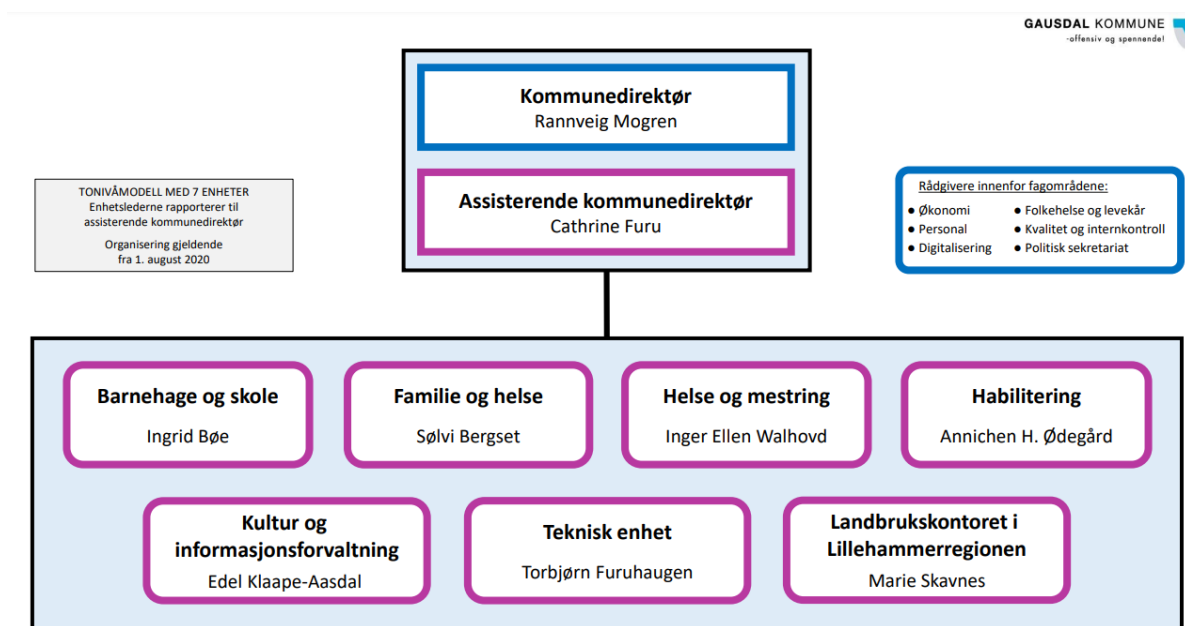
GAUSDAL KOMMUNE
-offensiv og spennende!

TONIVÅMODELL MED 7 ENHETER
Enhetslederne rapporterer til assisterende kommunedirektør
Organisering gjeldende fra 1. august 2020

Kommunedirektør
Rannveig Mogren

Assisterende kommunedirektør
Cathrine Furu

Rådgivere innenfor fagområdene:
• Økonomi
• Personal
• Digitalisering
• Folkehelse og levekår
• Kvalitet og internkontroll
• Politisk sekretariat

Barnehage og skole
Ingrid Bøe

Familie og helse
Sølvi Bergset

Helse og mestring
Inger Ellen Walhovd

Habilitering
Annichen H. Ødegård

Kultur og informasjonsforvaltning
Edel Klaape-Aasdal

Teknisk enhet
Torbjørn Furuhaugen

Landbrukskontoret i Lillehammerregionen
Marie Skavnes